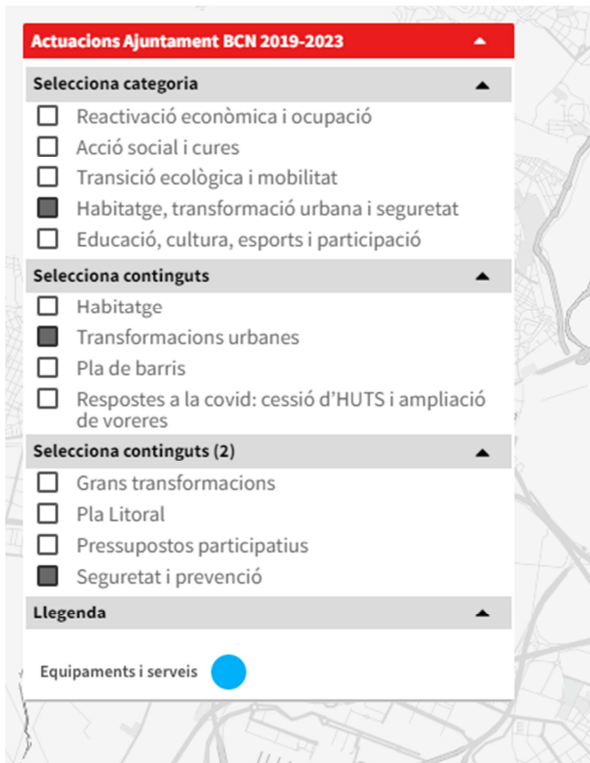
Actuacions Ajuntament BCN 2019-2023

Selecciona categoria

Reactivació econòmica i ocupació

Acció social i cures

Transició ecològica i mobilitat

Habitatge, transformació urbana i seguretat

Educació, cultura, esports i participació

Selecciona continguts

Habitatge

Transformacions urbanes

Pla de barris

Respostes a la covid: cessió d'HUTS i ampliació de voreres

Selecciona continguts (2)

Grans transformacions

Pla Litoral

Pressupostos participatius

Seguretat i prevenció

Llegenda

Equipaments i serveis